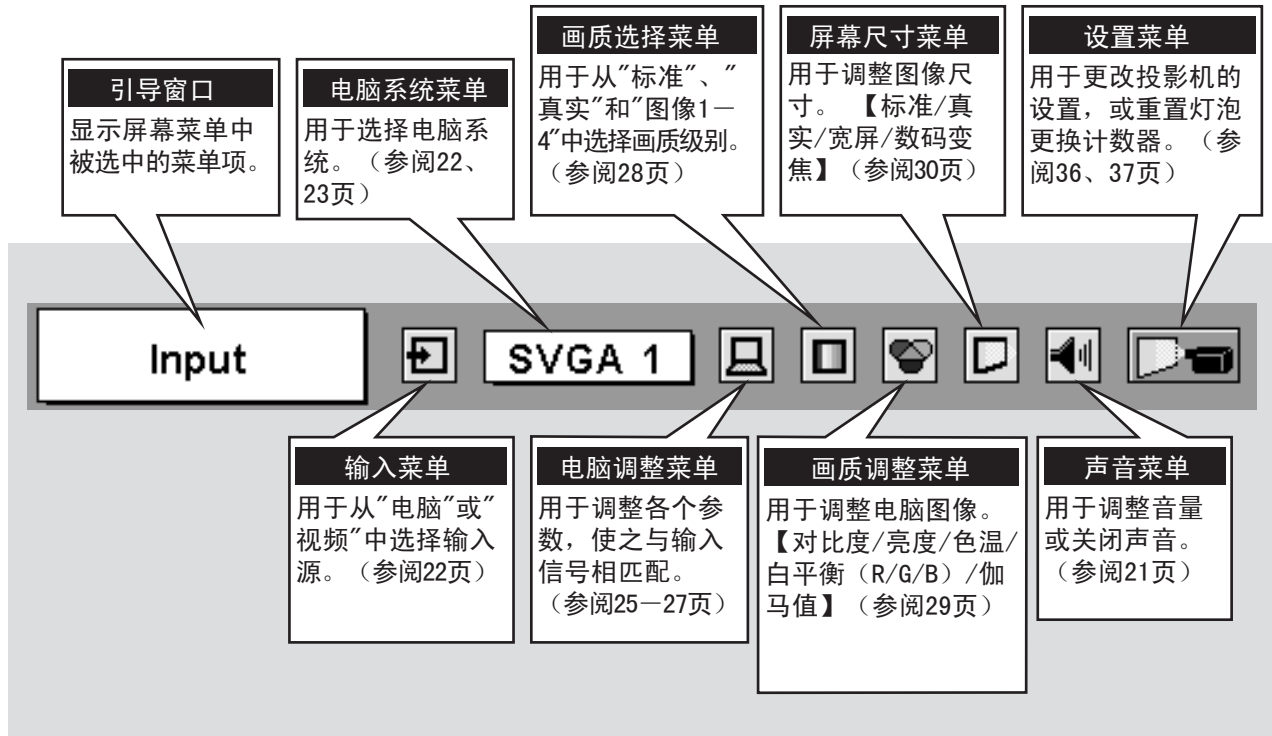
引导窗口
显示屏幕菜单中被选中的菜单项。

电脑系统菜单
用于选择电脑系统。（参阅22、23页）

画质选择菜单
用于从"标准"、"真实"和"图像1－4"中选择画质级别。（参阅28页）

屏幕尺寸菜单
用于调整图像尺寸。【标准/真实/宽屏/数码变焦】（参阅30页）

设置菜单
用于更改投影机的设置，或重置灯泡更换计数器。（参阅36、37页）

Input

SVGA 1

输入菜单
用于从"电脑"或"视频"中选择输入源。（参阅22页）

电脑调整菜单
用于调整各个参数，使之与输入信号相匹配。（参阅25－27页）

画质调整菜单
用于调整电脑图像。【对比度/亮度/色温/白平衡（R/G/B）/伽马值】（参阅29页）

声音菜单
用于调整音量或关闭声音。（参阅21页）